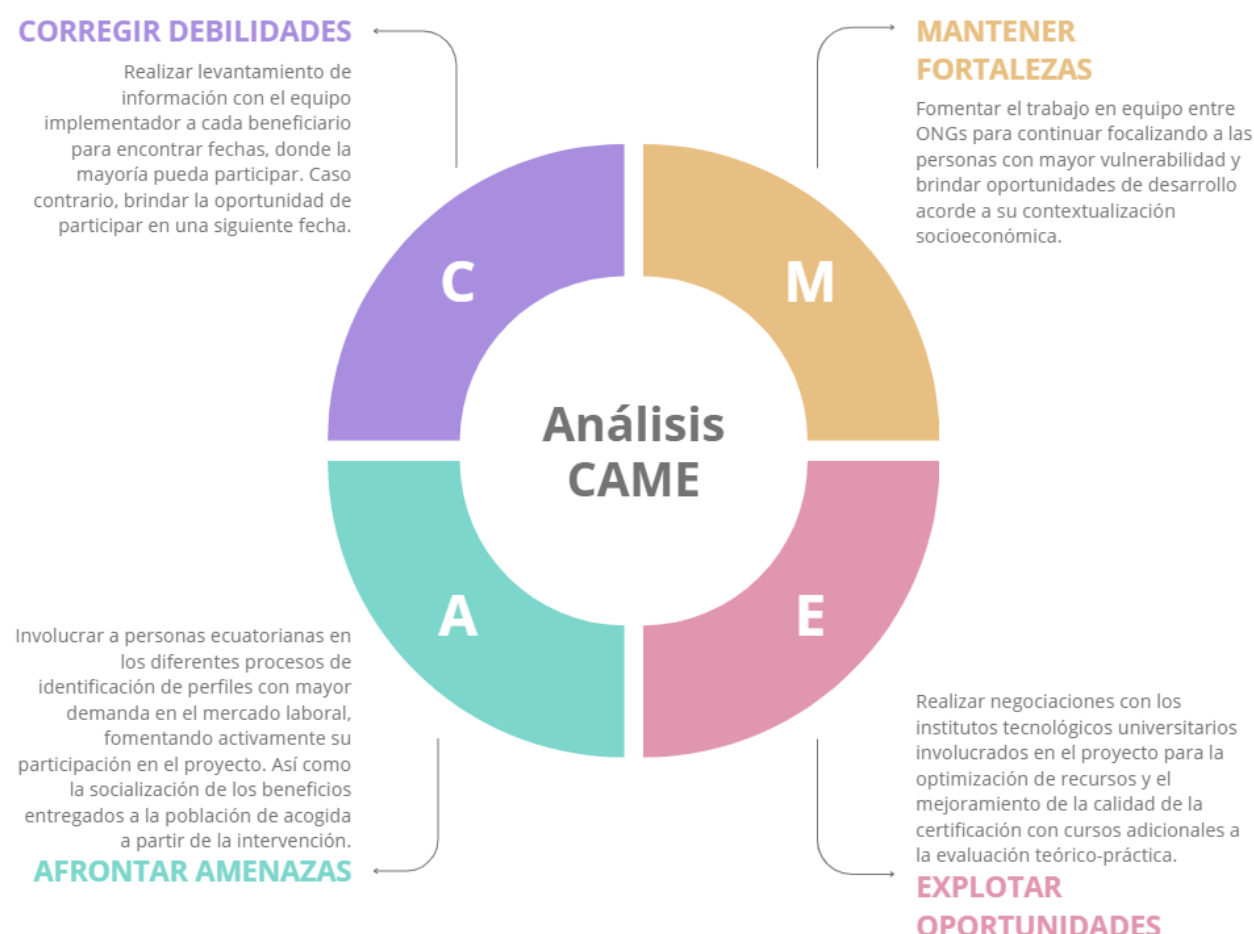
CORREGIR DEBILIDADES

Realizar levantamiento de información con el equipo implementador a cada beneficiario para encontrar fechas, donde la mayoría pueda participar. Caso contrario, brindar la oportunidad de participar en una siguiente fecha.

MANTENER FORTALEZAS

Fomentar el trabajo en equipo entre ONGs para continuar focalizando a las personas con mayor vulnerabilidad y brindar oportunidades de desarrollo acorde a su contextualización socioeconómica.

C

M

Análisis CAME

A

E

Involucrar a personas ecuatorianas en los diferentes procesos de identificación de perfiles con mayor demanda en el mercado laboral, fomentando activamente su participación en el proyecto. Así como la socialización de los beneficios entregados a la población de acogida a partir de la intervención.

AFRONTAR AMENAZAS

Realizar negociaciones con los institutos tecnológicos universitarios involucrados en el proyecto para la optimización de recursos y el mejoramiento de la calidad de la certificación con cursos adicionales a la evaluación teórico-práctica.

EXPLOTAR OPORTUNIDADES